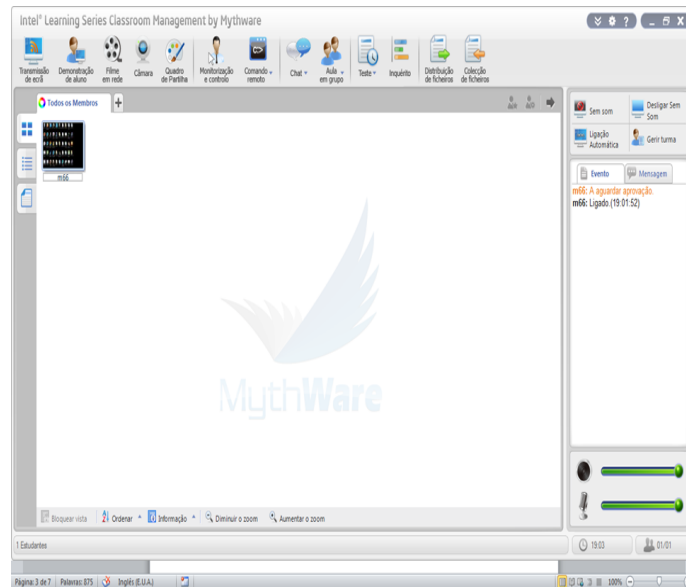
Intel® Learning Series Classroom Management by Mythware

Transmissão de ecrã
Demonstração de aluno
Filme em rede
Câmara
Quadro de Partilha
Monitorização e controlo
Comando remoto
Chat
Aula em grupo
Teste
Inquérito
Distribuição de ficheiros
Colecção de ficheiros

Todos os Membros
+

m66

MythWare

Bloquear vista
Ordenar
Informação
Diminuir o zoom
Aumentar o zoom

Sem som
Desligar Sem Som
Ligação Automática
Gerir turma

Evento
Mensagem

m66: A aguardar aprovação.
m66: Ligado (19:01:52)

1 Estudantes
19:03
01/01

Página: 3 de 7 | Palavras: 875 | Inglês (E.U.A.)
100%